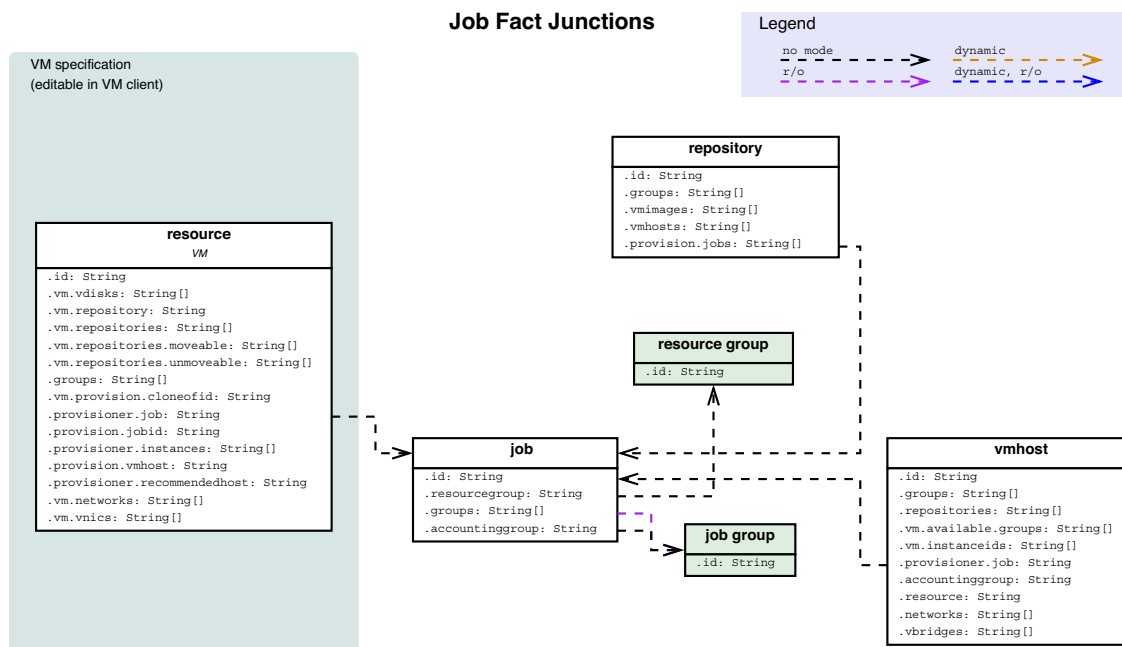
Job Fact Junctions

Legend
no mode
dynamic
r/o
dynamic, r/o

VM specification
(editable in VM client)

resource
VM
.id: String
.vm.vdisks: String[]
.vm.repository: String
.vm.repositories: String[]
.vm.repositories.moveable: String[]
.vm.repositories.unmoveable: String[]
.groups: String[]
.vm.provision.cloneofid: String
.provisioner.job: String
.provision.jobid: String
.provisioner.instances: String[]
.provision.vmhost: String
.provisioner.recommendedhost: String
.vm.networks: String[]
.vm.vnics: String[]

repository
.id: String
.groups: String[]
.vmimages: String[]
.vmhosts: String[]
.provision.jobs: String[]

resource group
.id: String

job
.id: String
.resourcegroup: String
.groups: String[]
.accountinggroup: String

job group
.id: String

vmhost
.id: String
.groups: String[]
.repositories: String[]
.vm.available.groups: String[]
.vm.instanceids: String[]
.provisioner.job: String
.accountinggroup: String
.resource: String
.networks: String[]
.vbridges: String[]